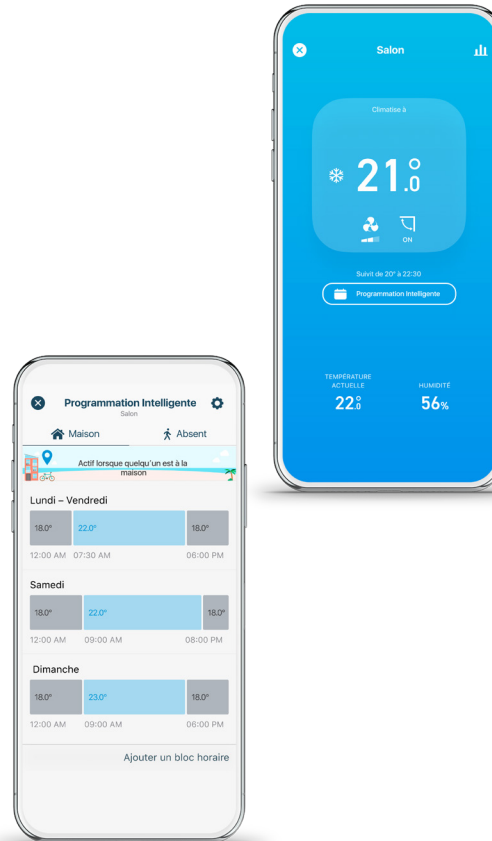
Salon

Climatise à

21.0

ON

Suivit de 20° à 22:30

Programmation Intelligente

TEMPÉRATURE ACTUELLE
22.0

HUMIDITÉ
56%

Programmation Intelligente
Salon

Maison

Absent

Actif lorsque quelqu'un est à la maison

Lundi – Vendredi

| 18.0° | 22.0° | 18.0° |
|---|---|---|

12:00 AM 07:30 AM 06:00 PM

Samedi

| 18.0° | 22.0° | 18.0° |
|---|---|---|

12:00 AM 09:00 AM 08:00 PM

Dimanche

| 18.0° | 23.0° | 18.0° |
|---|---|---|

12:00 AM 09:00 AM 06:00 PM

Ajouter un bloc horaire